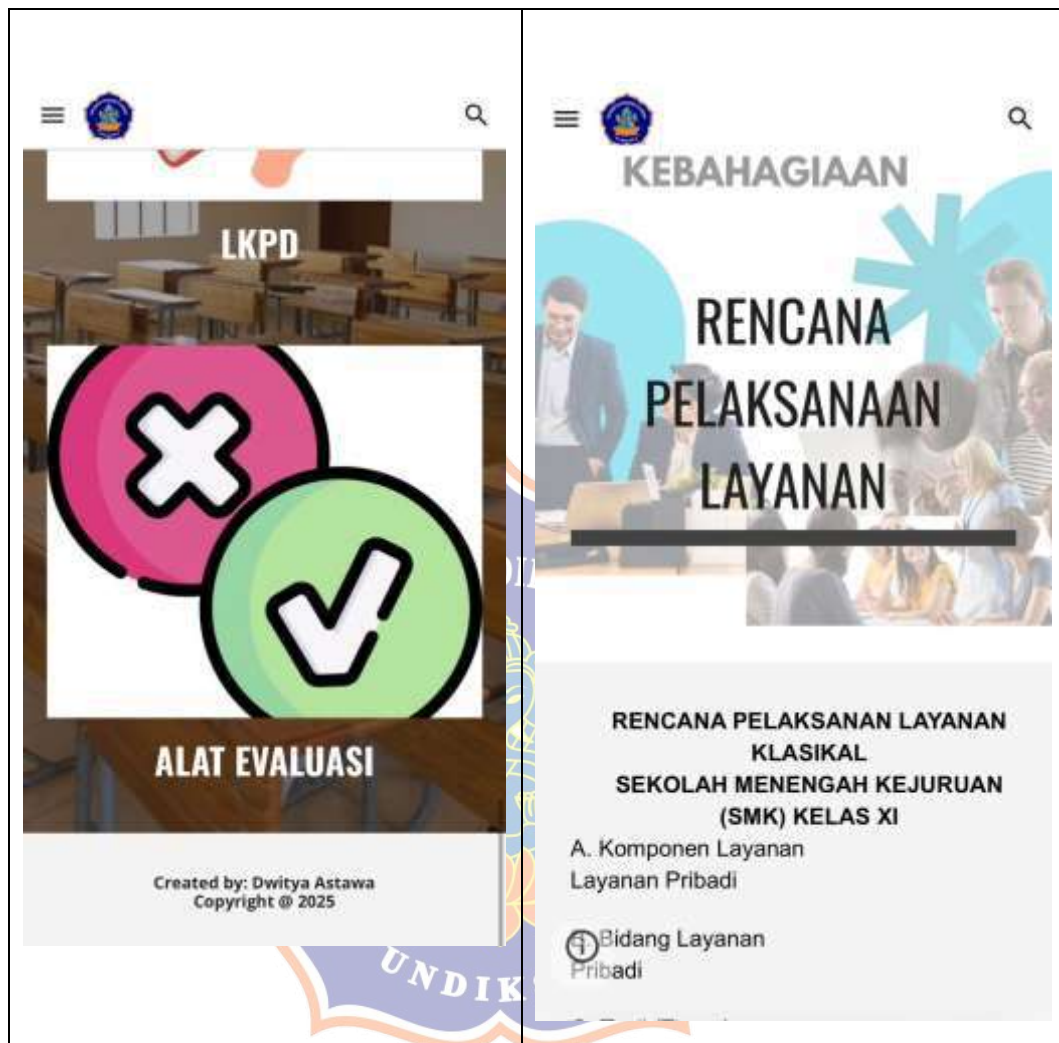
LKPD

ALAT EVALUASI

Created by: Dwitya Astawa
Copyright @ 2025

KEBAHAGIAAN

RENCANA PELAKSANAAN LAYANAN

RENCANA PELAKSANAN LAYANAN KLASIKAL SEKOLAH MENENGAH KEJURUAN (SMK) KELAS XI

A. Komponen Layanan
Layanan Pribadi

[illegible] Bidang Layanan
Pribadi

UNDIK